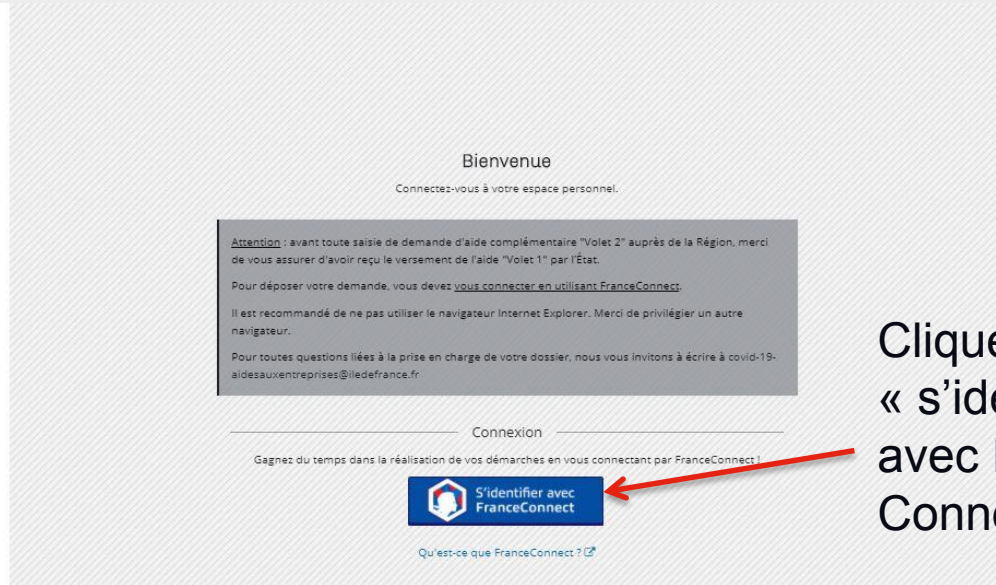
Bienvenue

Connectez-vous à votre espace personnel.

Attention : avant toute saisie de demande d'aide complémentaire "Volet 2" auprès de la Région, merci de vous assurer d'avoir reçu le versement de l'aide "Volet 1" par l'État.

Pour déposer votre demande, vous devez vous connecter en utilisant FranceConnect.

Il est recommandé de ne pas utiliser le navigateur Internet Explorer. Merci de privilégier un autre navigateur.

Pour toutes questions liées à la prise en charge de votre dossier, nous vous invitons à écrire à covid-19-aidesauxentreprises@iledefrance.fr

Connexion

Gagnez du temps dans la réalisation de vos démarches en vous connectant par FranceConnect !

S'identifier avec FranceConnect

Qu'est-ce que FranceConnect ?

Clique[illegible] « s'ide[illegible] avec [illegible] Conn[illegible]